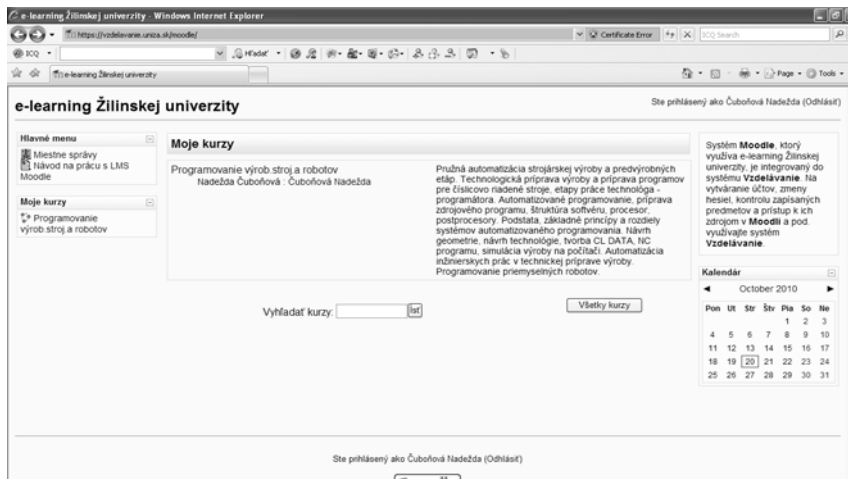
e-learning Žilinskej univerzity - Windows Internet Explorer

https://vzdelavanie.uniza.sk/moodle/

Certificate Error

ICQ Search

ICQ

Hľadať

e-learning Žilinskej univerzity

Page · Tools ·

e-learning Žilinskej univerzity

Ste prihlásený ako Čuboňová Nadežda (Odhlásiť)

Hlavné menu

Miestne správy

Návod na prácu s LMS Moodle

Moje kurzy

Programovanie výrob.stroj.a robotov

Moje kurzy

Programovanie výrob.stroj.a robotov

Nadežda Čuboňová : Čuboňová Nadežda

Pružná automatizácia strojárskej výroby a predvýrobných etáp. Technologická príprava výroby a príprava programov pre číslicovo riadené stroje, etapy práce technológa - programátora. Automatizované programovanie, príprava zdrojového programu, štruktúra softvéru, procesor, postprocesory. Podstata, základné princípy a rozdiely systémov automatizovaného programovania. Návrh geometrie, návrh technológie, tvorba CL DATA, NC programu, simulácia výroby na počítači. Automatizácia inžinierskych prác v technickej príprave výroby. Programovanie priemyselných robotov.

Vyhľadať kurzy: [ ] Ísť

Všetky kurzy

Systém **Moodle**, ktorý využíva e-learning Žilinskej univerzity, je integrovaný do systému **Vzdelávanie**. Na vytváranie účtov, zmeny hesiel, kontrolu zapísaných predmetov a prístup k ich zdrojom v **Moodli** a pod. využívajte systém **Vzdelávanie**.

Kalendár

October 2010

| Pon | Ut | Str | Štv | Pia | So | Ne |
|---|---|---|---|---|---|---|
| | | | | 1 | 2 | 3 |
| 4 | 5 | 6 | 7 | 8 | 9 | 10 |
| 11 | 12 | 13 | 14 | 15 | 16 | 17 |
| 18 | 19 | 20 | 21 | 22 | 23 | 24 |
| 25 | 26 | 27 | 28 | 29 | 30 | 31 |

Ste prihlásený ako Čuboňová Nadežda (Odhlásiť)

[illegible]